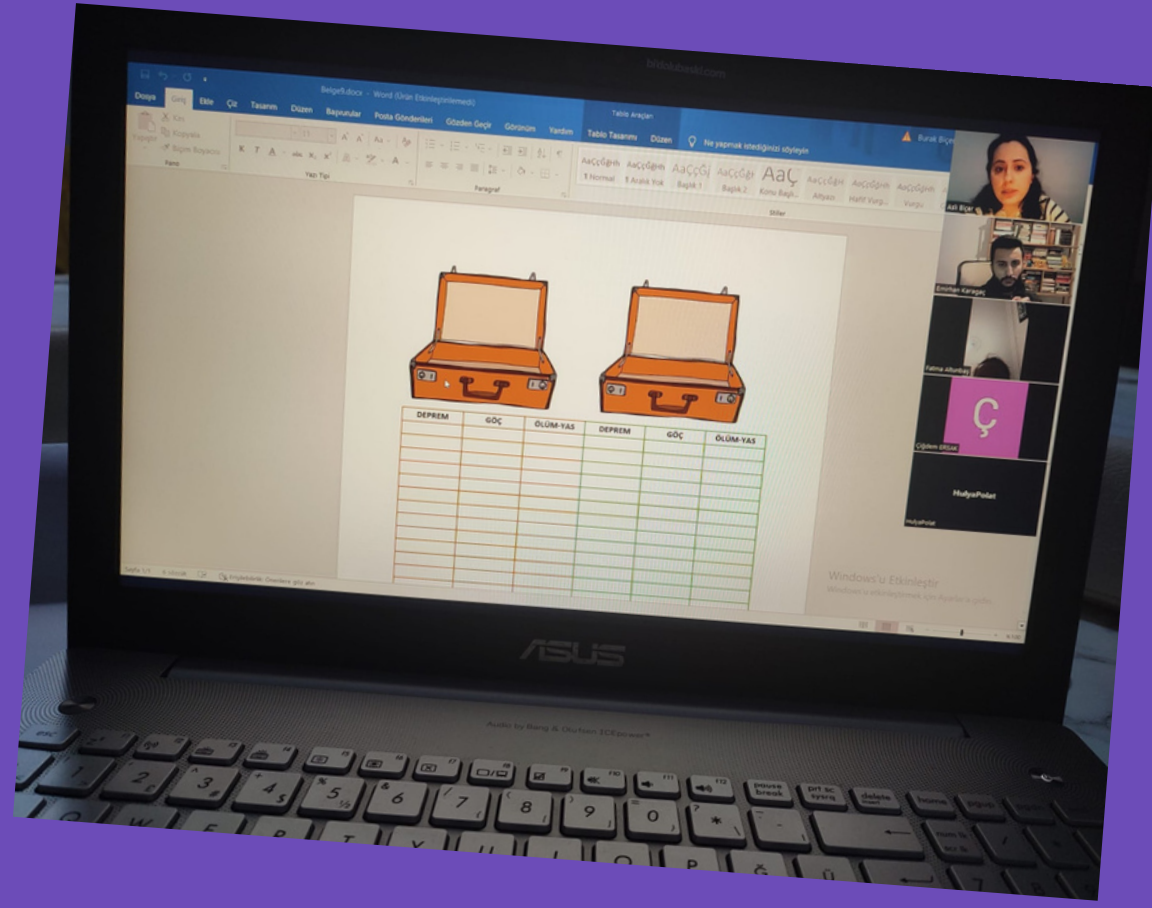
Belge5.docx - Word (Ürün Etkinleştirilemedi)

Tablo Araçları

Dosya Giriş Ekle Çiz Tasarım Düzen Başvurular Posta Gönderileri Gözden Geçir Görünüm Yardım Tablo Tasarımı Düzen Ne yapmak istediğinizi söyleyin

Burak Biçer

Yapıştır Kes Kopyala Biçim Boyacısı

Pano

Yazı Tipi

Paragraf

AaÇçĞğIı AaÇçĞğIı AaÇçĞ AaÇçĞğI AaÇ AaÇçĞğIı AaÇçĞğIı AaÇçĞğIı

¶ Normal ¶ Aralık Yok Başlık 1 Başlık 2 Konu Başlı... Altyazı Hafif Vurg... Vurgu

Stiller

| DEPREM | GÖÇ | ÖLÜM-YAS | DEPREM | GÖÇ | ÖLÜM-YAS |
|---|---|---|---|---|---|
| | | | | | |

Aslı Biçer

Emirhan Karagöz

Fatma Altunbaş

Ç

Çiğdem ERSAK

HulyaPolat

HulyaPolat

Windows'u Etkinleştir

Windows'u etkinleştirmek için Ayarlar'a gidin.

Sayfa 1/1

/SUS

Audio by Bang & Olufsen ICEpower

esc

pause break

prt sc sysrq

delete

home

pgup

num lk

2 3 4 5 6 7 8 9 0 *

W E R T Y U I O P Ğ Ü